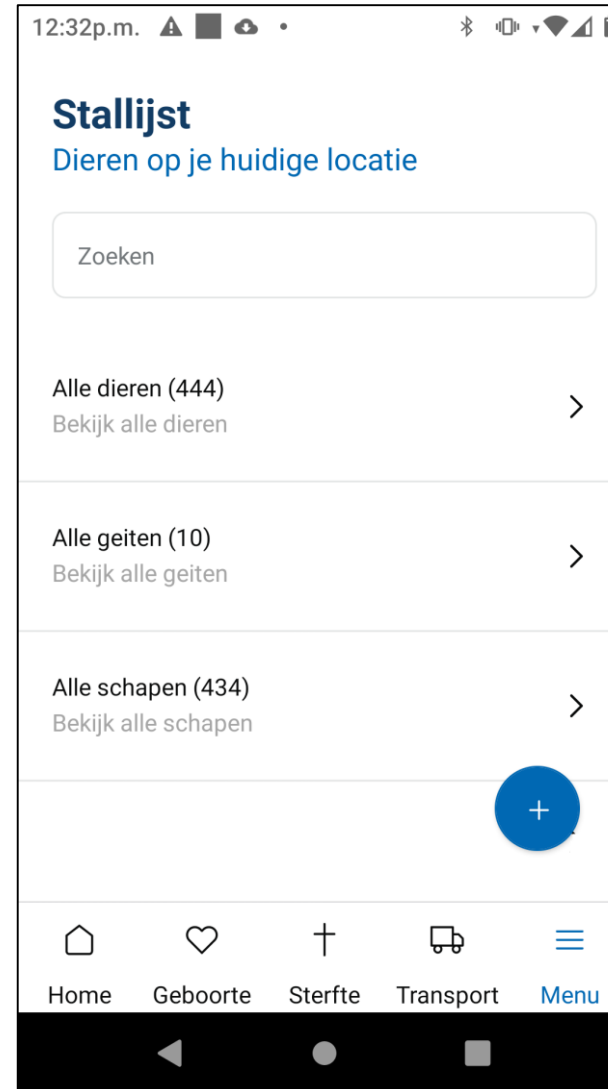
12:32p.m.

Stallijst
Dieren op je huidige locatie

Zoeken

Alle dieren (444)
Bekijk alle dieren

Alle geiten (10)
Bekijk alle geiten

Alle schapen (434)
Bekijk alle schapen

+

Home Geboorte Sterfte Transport Menu